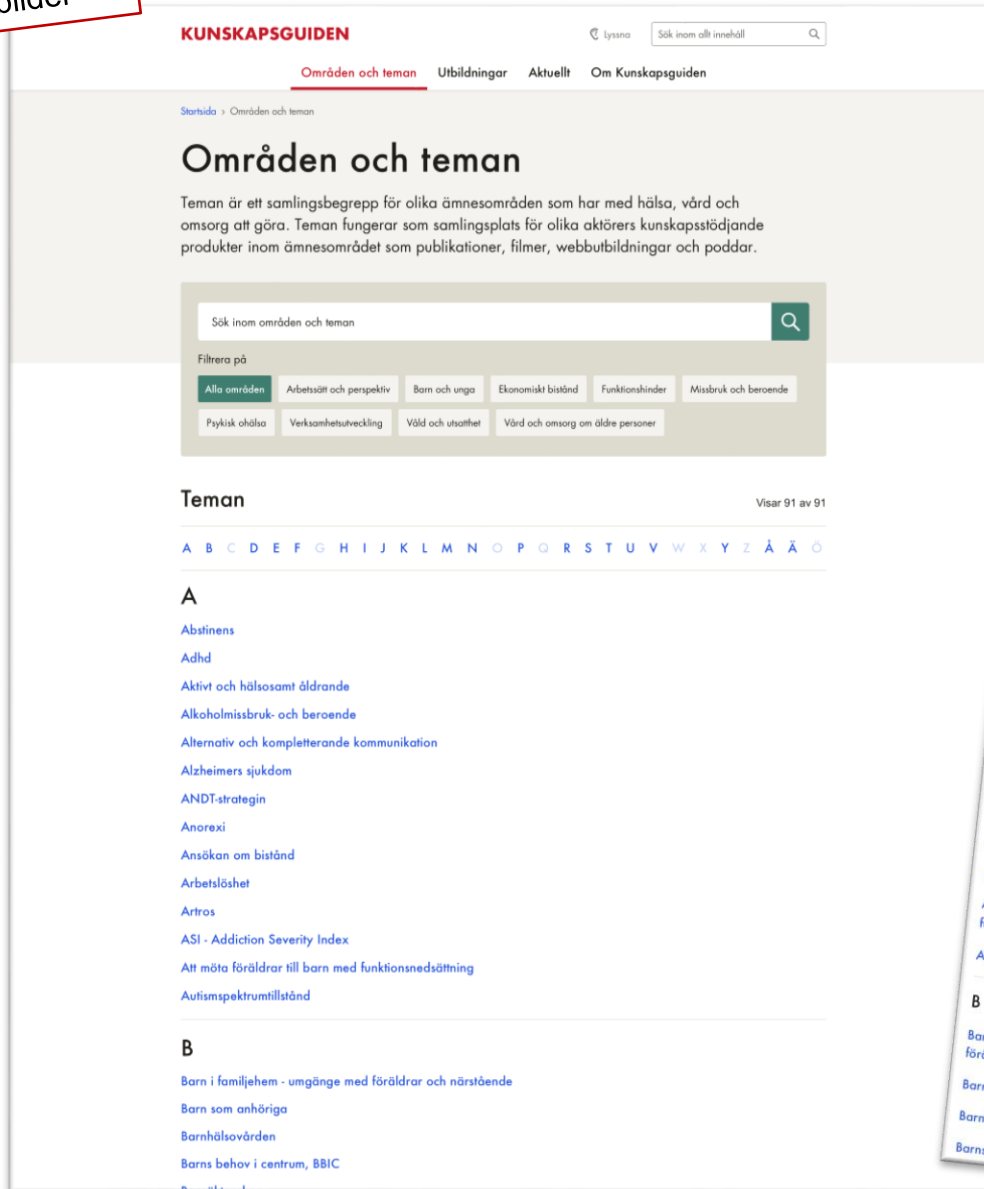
bilder

KUNSKAPSGUIDEN

Lyssna

Sök inom allt innehåll

Områden och teman  Utbildningar  Aktuellt  Om Kunskapsguiden

Startsida › Områden och teman

Områden och teman

Teman är ett samlingsbegrepp för olika ämnesområden som har med hälsa, vård och omsorg att göra. Teman fungerar som samlingsplats för olika aktörers kunskapsstödjande produkter inom ämnesområdet som publikationer, filmer, webbutbildningar och poddar.

Sök inom områden och teman

Filtrera på

Alla områden  Arbetssätt och perspektiv  Barn och unga  Ekonomiskt bistånd  Funktionshinder  Missbruk och beroende  Psykisk ohälsa  Verksamhetsutveckling  Våld och utsatthet  Vård och omsorg om äldre personer

Teman

Visar 91 av 91

A B C D E F G H I J K L M N O P Q R S T U V W X Y Z Å Ä Ö

A

Abstinens

Adhd

Aktivt och hälsosamt åldrande

Alkoholmissbruk- och beroende

Alternativ och kompletterande kommunikation

Alzheimers sjukdom

ANDT-strategin

Anorexi

Ansökan om bistånd

Arbetslöshet

Artros

ASI - Addiction Severity Index

Att möta föräldrar till barn med funktionsnedsättning

Autismspektrumtillstånd

B

Barn i familjehem - umgänge med föräldrar och närstående

Barn som anhöriga

Barnhälsovården

Barns behov i centrum, BBIC

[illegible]

A
fö
A
B
Bar
förä
Barn
Barn
Barns